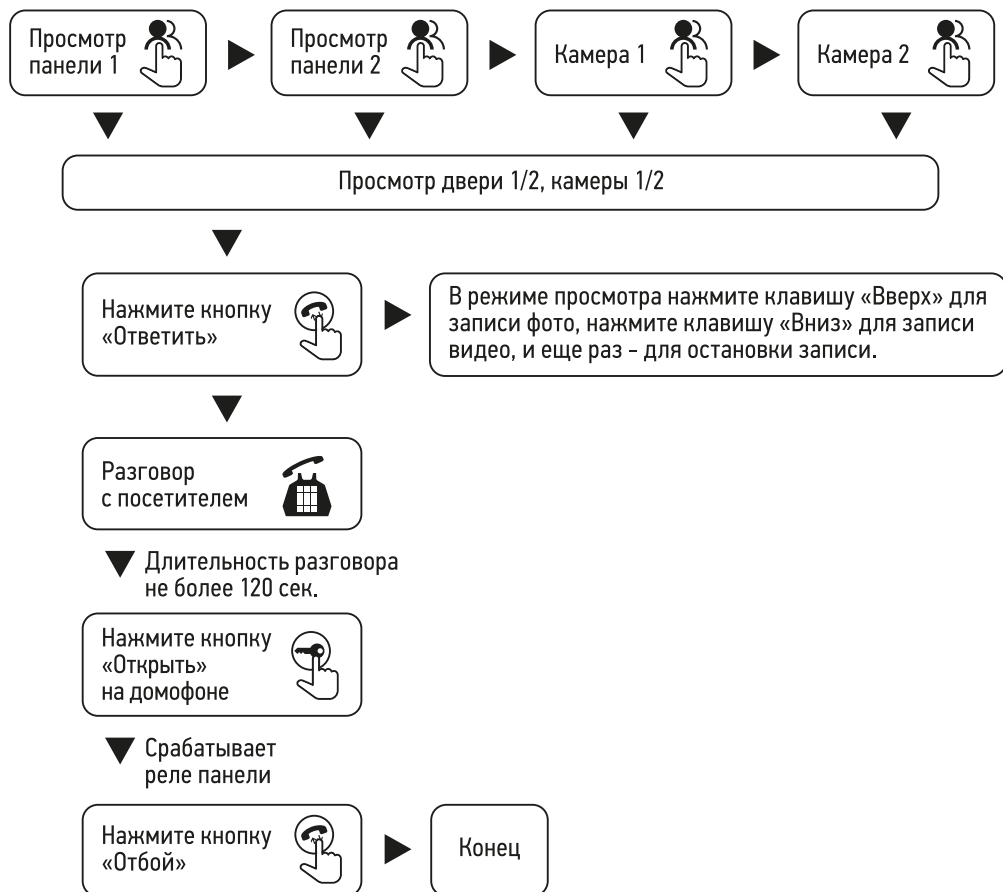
Просмотр панели 1

Просмотр панели 2

Камера 1

Камера 2

Просмотр двери 1/2, камеры 1/2

Нажмите кнопку «Ответить»

В режиме просмотра нажмите клавишу «Вверх» для записи фото, нажмите клавишу «Вниз» для записи видео, и еще раз – для остановки записи.

Разговор с посетителем

Длительность разговора не более 120 сек.

Нажмите кнопку «Открыть» на домофоне

Срабатывает реле панели

Нажмите кнопку «Отбой»

Конец